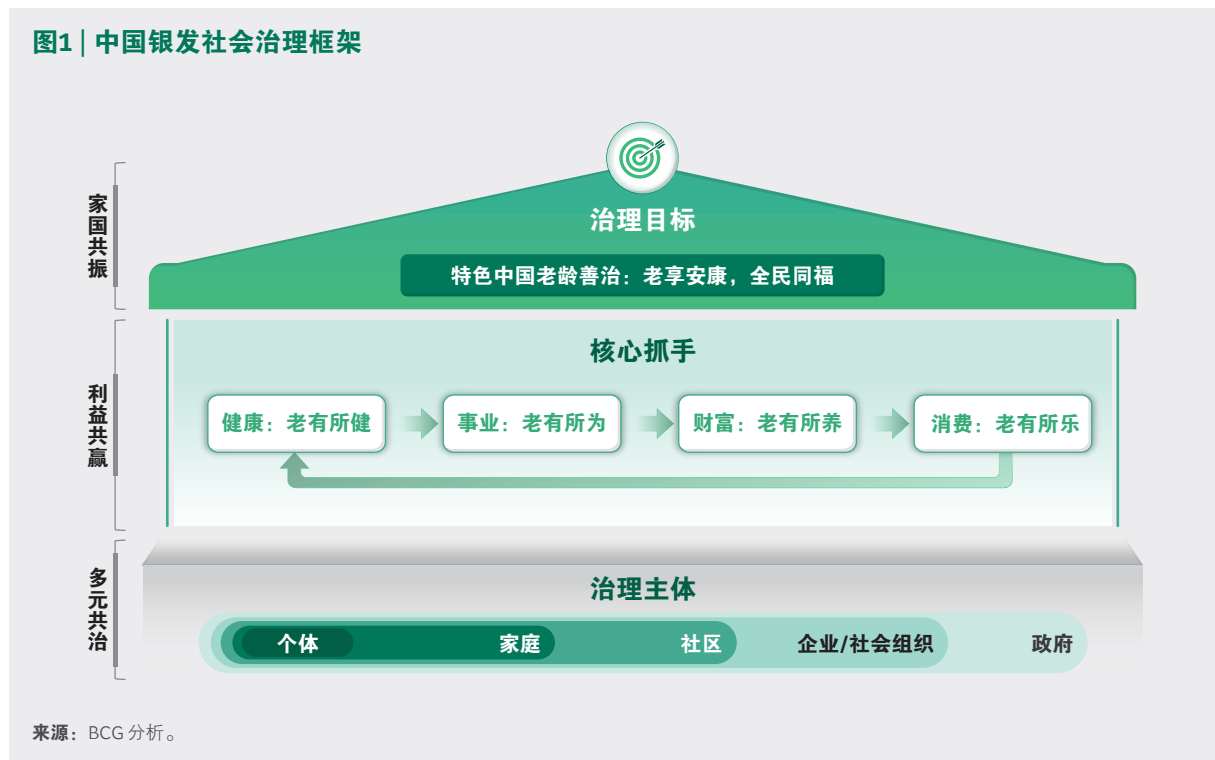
图1 | 中国银发社会治理框架

家国共振

治理目标

特色中国老龄善治：老享安康，全民同福

利益共赢

核心抓手

健康：老有所健

事业：老有所为

财富：老有所养

消费：老有所乐

多元共治

治理主体

个体

家庭

社区

企业/社会组织

政府

来源：BCG 分析。